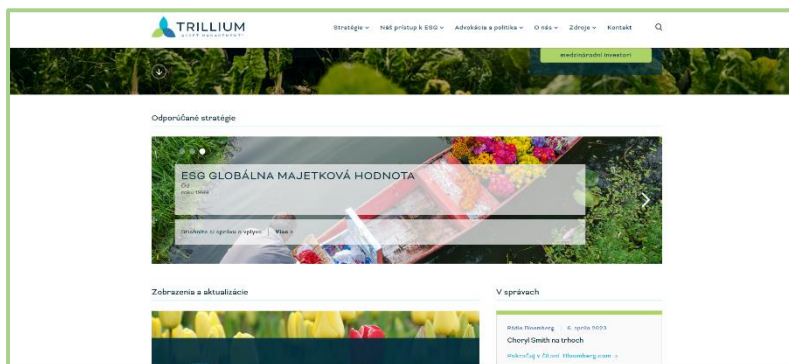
TRILLIUM
ASSET MANAGEMENT

Stratégie ⌄ Náš prístup k ESG ⌄ Advokácia a politika ⌄ O nás ⌄ Zdroje ⌄ Kontakt

medzinárodní investori

Odporúčané stratégie

ESG GLOBÁLNA MAJETKOVÁ HODNOTA
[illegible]
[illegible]

Stiahnite si správu o vplyve | Viac »

Zobrazenia a aktualizácie

V správach

Rádio Bloomberg | 6. apríla 2023
Cheryl Smith na trhoch
Pokračuj v čítaní Bloomberg.com →